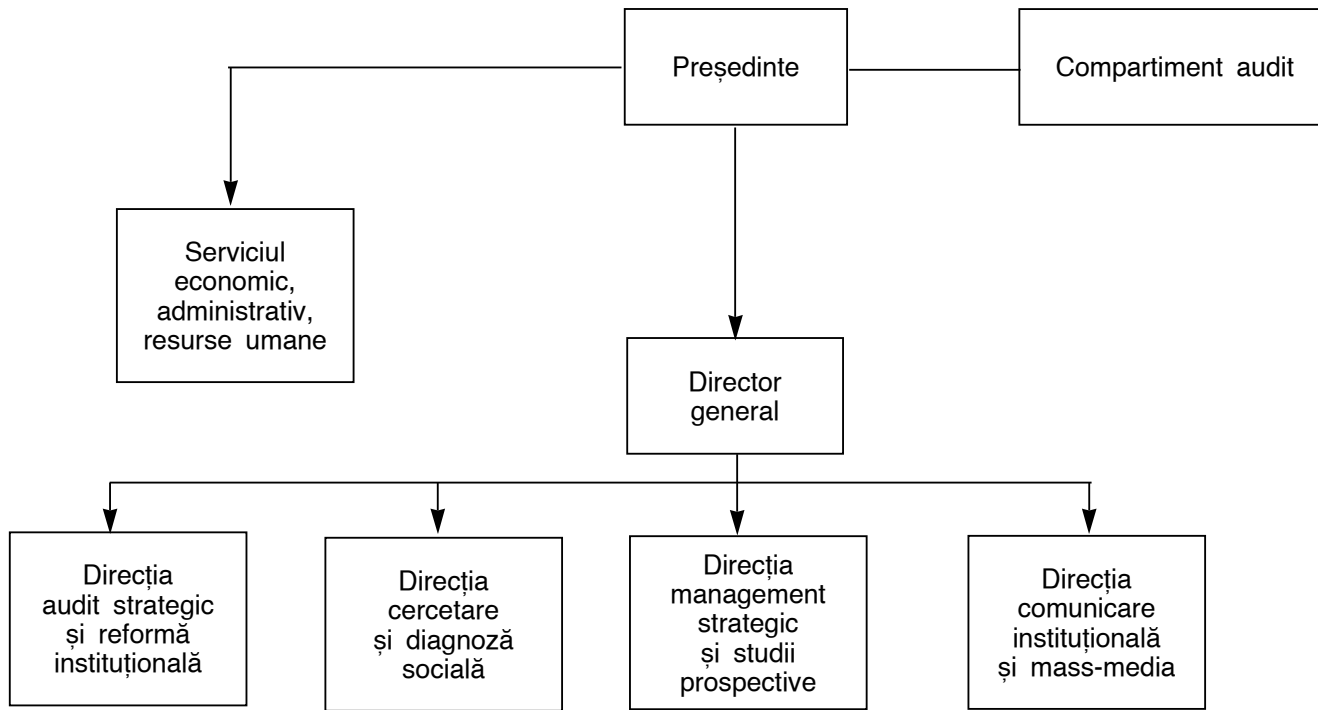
Președinte

Compartiment audit

Serviciul economic, administrativ, resurse umane

Director general

Direcția audit strategic și reformă instituțională

Direcția cercetare și diagnoză socială

Direcția management strategic și studii prospective

Direcția comunicare instituțională și mass-media